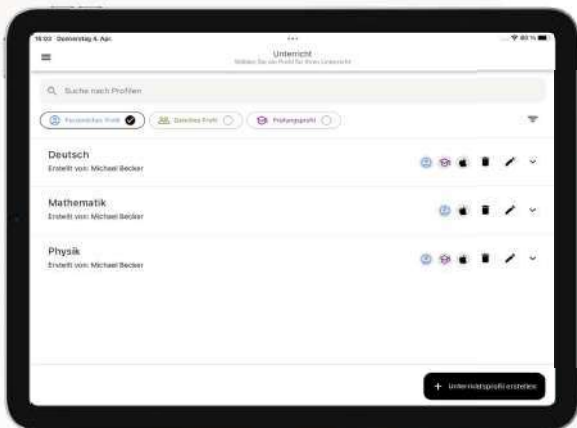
16:03 Donnerstag 4. Apr.

Unterricht
Wählen Sie ein Profil für Ihren Unterricht

Suche nach Profilen

Persönliches Profil
Geteiltes Profil
Prüfungsprofil

Deutsch
Erstellt von: Michael Becker

Mathematik
Erstellt von: Michael Becker

Physik
Erstellt von: Michael Becker

+ Unterrichtsprofil erstellen